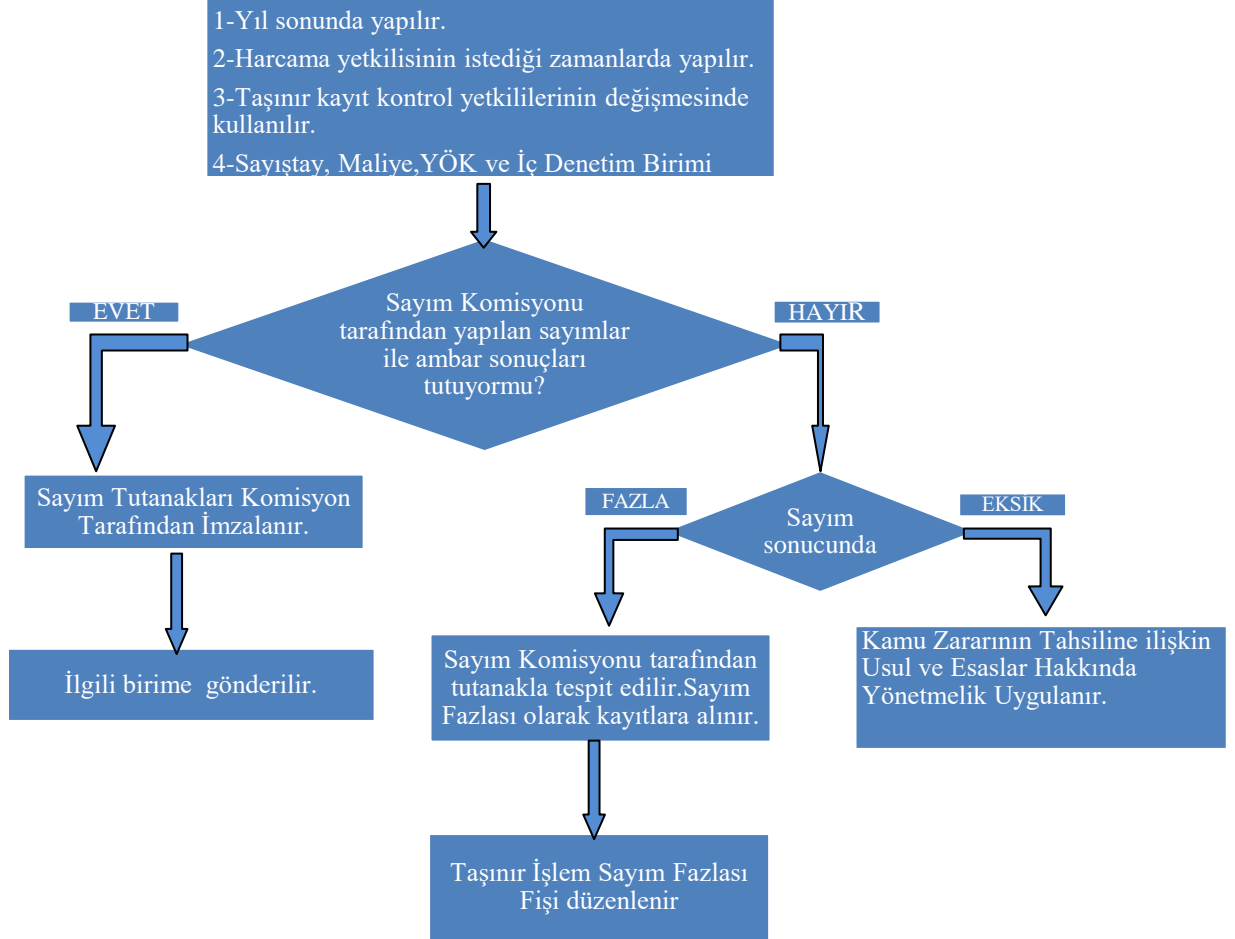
1-Yıl sonunda yapılır.

2-Harcama yetkilisinin istediği zamanlarda yapılır.

3-Taşınır kayıt kontrol yetkililerinin değişmesinde kullanılır.

4-Sayıştay, Maliye,YÖK ve İç Denetim Birimi

Sayım Komisyonu tarafından yapılan sayımlar ile ambar sonuçları tutuyormu?

EVET

HAYIR

Sayım Tutanakları Komisyon Tarafından İmzalanır.

İlgili birime gönderilir.

Sayım sonucunda

FAZLA

EKSİK

Sayım Komisyonu tarafından tutanakla tespit edilir.Sayım Fazlası olarak kayıtlara alınır.

Taşınır İşlem Sayım Fazlası Fişi düzenlenir

Kamu Zararının Tahsiline ilişkin Usul ve Esaslar Hakkında Yönetmelik Uygulanır.